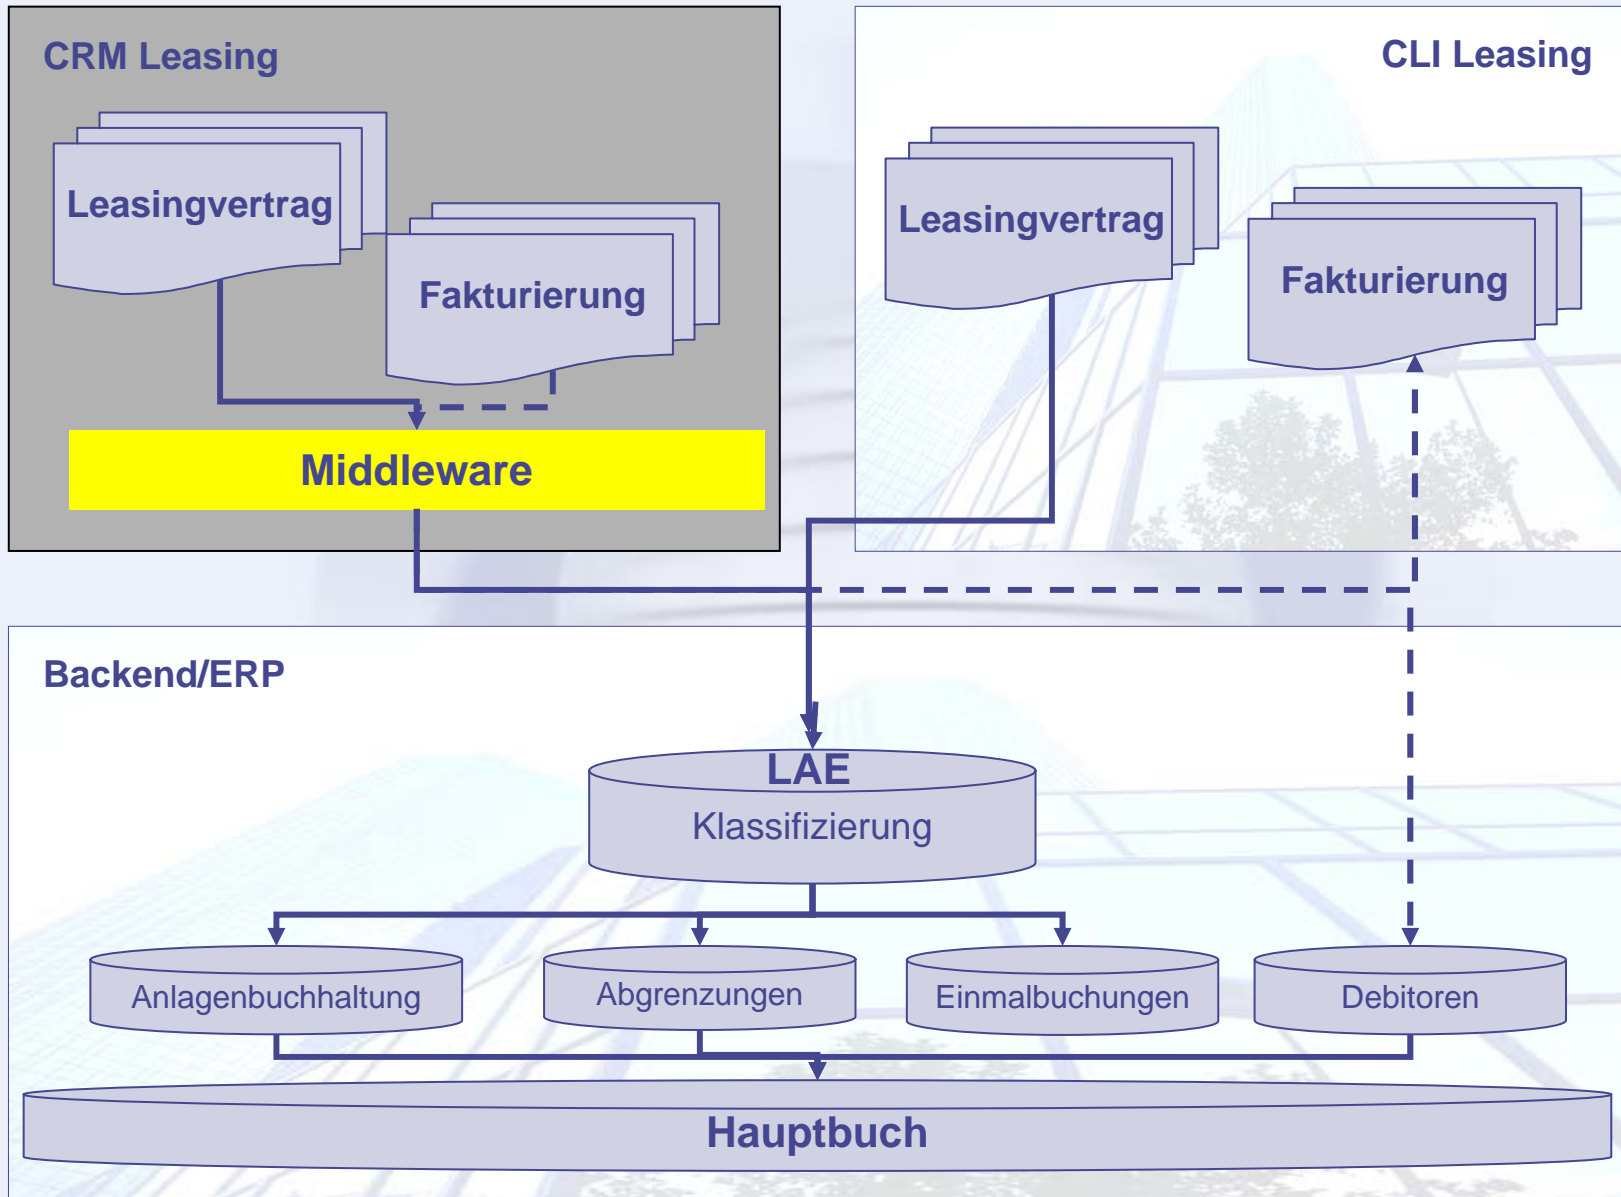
CRM Leasing

Leasingvertrag

Fakturierung

Middleware

CLI Leasing

Leasingvertrag

Fakturierung

Backend/ERP

LAE
Klassifizierung

Anlagenbuchhaltung

Abgrenzungen

Einmalbuchungen

Debitoren

Hauptbuch